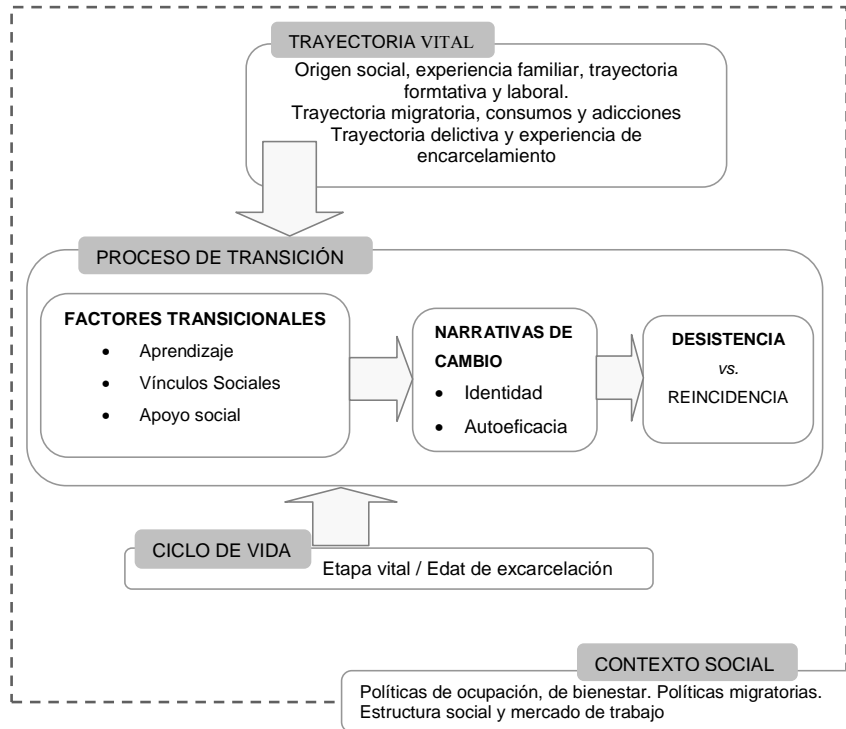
TRAYECTORIA VITAL

Origen social, experiencia familiar, trayectoria formtativa y laboral.
Trayectoria migratoria, consumos y adicciones
Trayectoria delictiva y experiencia de encarcelamiento

PROCESO DE TRANSICIÓN

FACTORES TRANSICIONALES
- Aprendizaje
- Vínculos Sociales
- Apoyo social

NARRATIVAS DE CAMBIO
- Identidad
- Autoeficacia

DESISTENCIA
*vs.*
REINCIDENCIA

CICLO DE VIDA

Etapa vital / Edat de excarcelación

CONTEXTO SOCIAL

Políticas de ocupación, de bienestar. Políticas migratorias.
Estructura social y mercado de trabajo